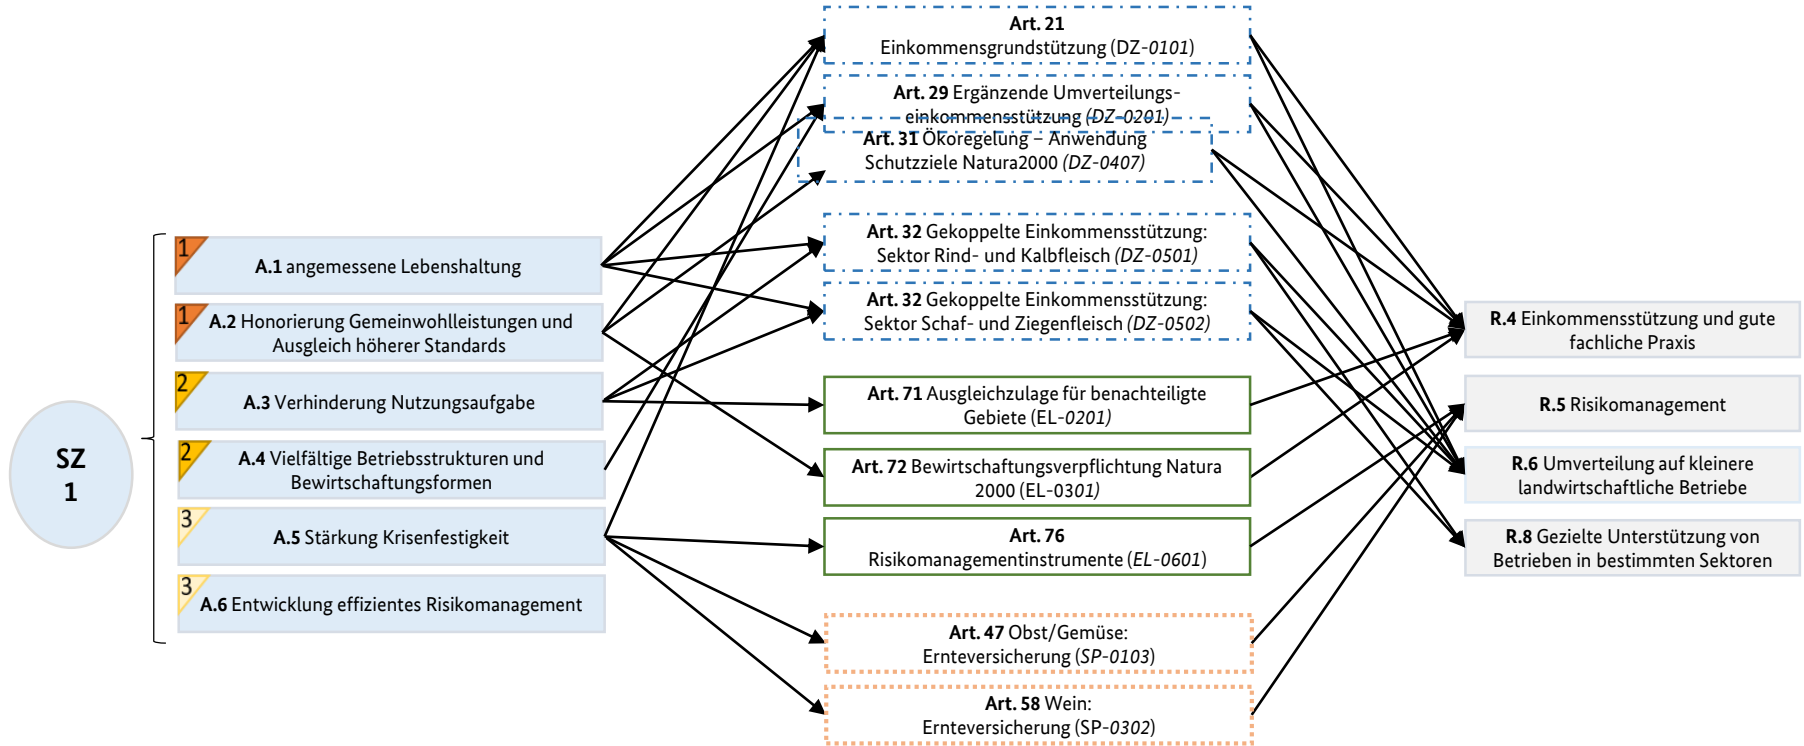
SZ 1

1 A.1 angemessene Lebenshaltung

1 A.2 Honorierung Gemeinwohlleistungen und Ausgleich höherer Standards

2 A.3 Verhinderung Nutzungsaufgabe

2 A.4 Vielfältige Betriebsstrukturen und Bewirtschaftungsformen

3 A.5 Stärkung Krisenfestigkeit

3 A.6 Entwicklung effizientes Risikomanagement

Art. 21 Einkommensgrundstützung (DZ-0101)

Art. 29 Ergänzende Umverteilungseinkommensstützung (DZ-0201)

Art. 31 Ökoregelung – Anwendung Schutzziele Natura2000 (DZ-0407)

Art. 32 Gekoppelte Einkommensstützung: Sektor Rind- und Kalbfleisch (DZ-0501)

Art. 32 Gekoppelte Einkommensstützung: Sektor Schaf- und Ziegenfleisch (DZ-0502)

Art. 71 Ausgleichzulage für benachteiligte Gebiete (EL-0201)

Art. 72 Bewirtschaftungsverpflichtung Natura 2000 (EL-0301)

Art. 76 Risikomanagementinstrumente (EL-0601)

Art. 47 Obst/Gemüse: Ernteversicherung (SP-0103)

Art. 58 Wein: Ernteversicherung (SP-0302)

R.4 Einkommensstützung und gute fachliche Praxis

R.5 Risikomanagement

R.6 Umverteilung auf kleinere landwirtschaftliche Betriebe

R.8 Gezielte Unterstützung von Betrieben in bestimmten Sektoren